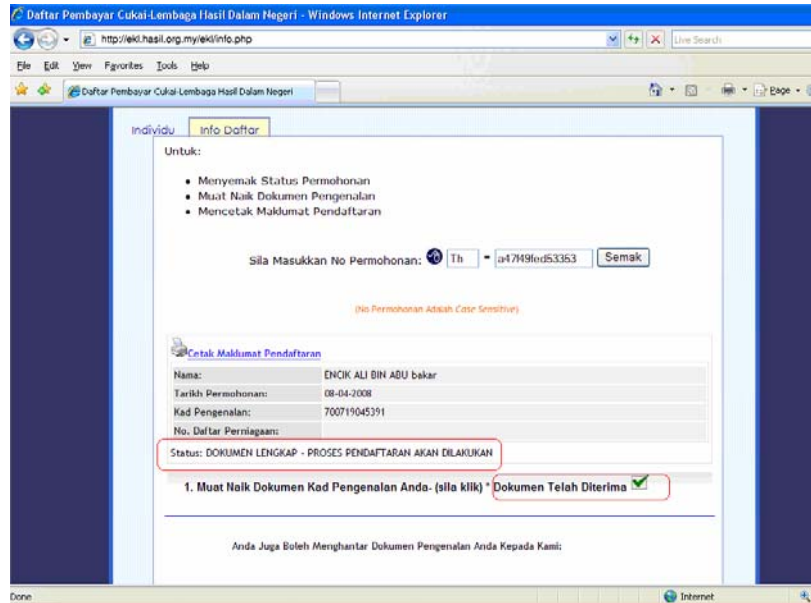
Daftar Pembayar Cukai-Lembaga Hasil Dalam Negeri - Windows Internet Explorer

http://ekl.hasil.org.my/ekl/info.php

Live Search

File Edit View Favorites Tools Help

Daftar Pembayar Cukai-Lembaga Hasil Dalam Negeri

Page

Individu Info Daftar

Untuk:

- Menyemak Status Permohonan
- Muat Naik Dokumen Pengenalan
- Mencetak Maklumat Pendaftaran

Sila Masukkan No Permohonan: Th - a47f49fed53363 Semak

(No Permohonan Adalah Case Sensitive)

Cetak Maklumat Pendaftaran

| Nama: | ENCIK ALI BIN ABU bakar |
|---|---|
| Tarikh Permohonan: | 08-04-2008 |
| Kad Pengenalan: | 700719045391 |
| No. Daftar Perniagaan: | |

Status: DOKUMEN LENGKAP - PROSES PENDAFTARAN AKAN DILAKUKAN

1. Muat Naik Dokumen Kad Pengenalan Anda- (sila klik) * Dokumen Telah Diterima

Anda Juga Boleh Menghantar Dokumen Pengenalan Anda Kepada Kami:

Done

Internet